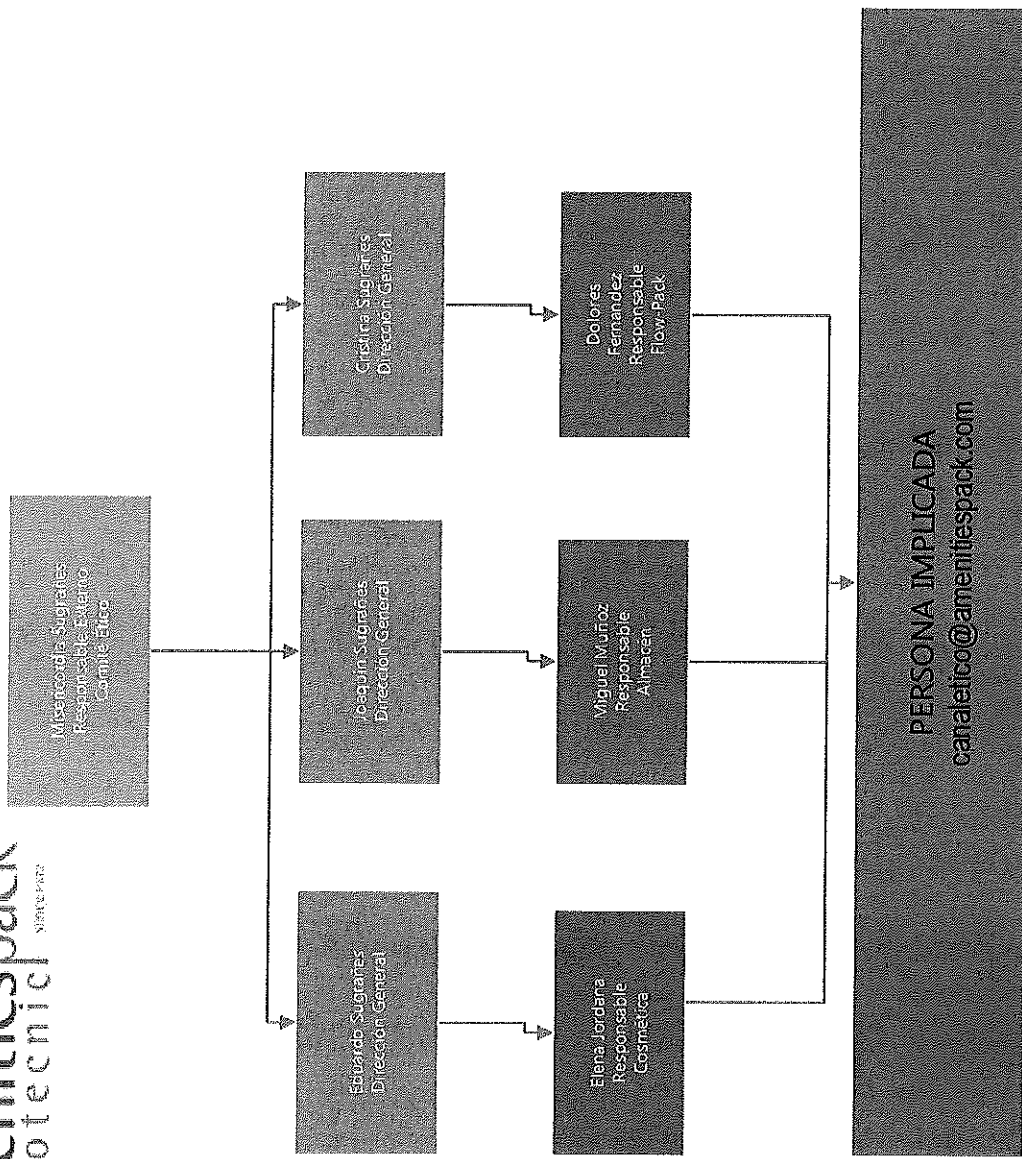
enitiespack
otecnic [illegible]

Misericordia Sugrañes
Responsable Externo
Comité Ético

Eduardo Sugrañes
Dirección General

Joaquín Sugrañes
Dirección General

Cristina Sugrañes
Dirección General

Elena Jordana
Responsable
Cosmetica

Miguel Muñoz
Responsable
Almacen

Dolores
Fernandez
Responsable
Flow-Pack

PERSONA IMPLICADA
canaletico@amenitiespack.com